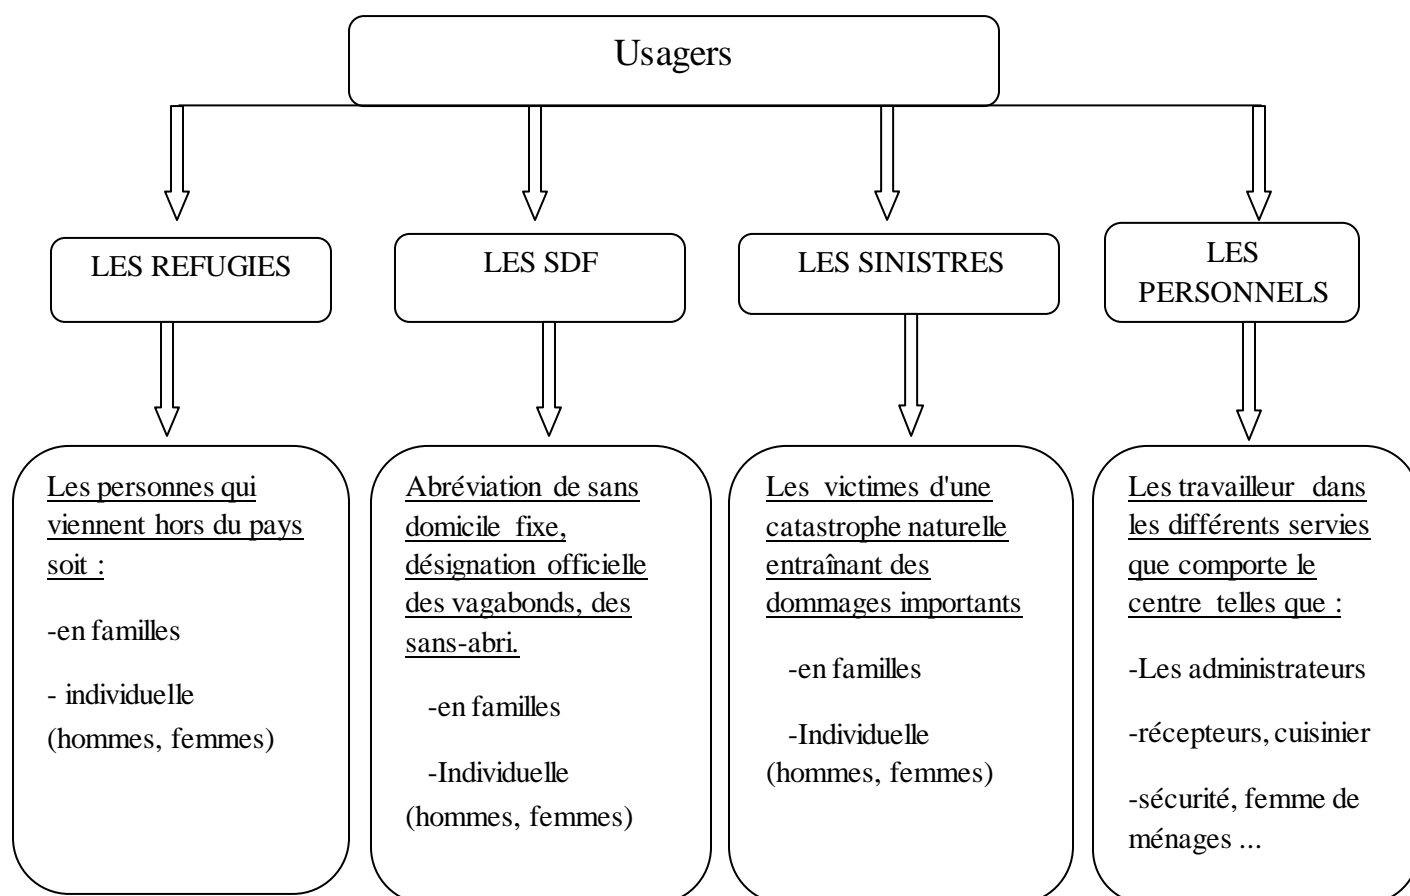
Usagers

LES REFUGIES

LES SDF

LES SINISTRES

LES PERSONNELS

Les personnes qui viennent hors du pays soit :

-en familles

- individuelle (hommes, femmes)

Abréviation de sans domicile fixe, désignation officielle des vagabonds, des sans-abri.

-en familles

-Individuelle (hommes, femmes)

Les victimes d'une catastrophe naturelle entraînant des dommages importants

-en familles

-Individuelle (hommes, femmes)

Les travailleur dans les différents servies que comporte le centre telles que :

-Les administrateurs

-récepteurs, cuisinier

-sécurité, femme de ménages ...